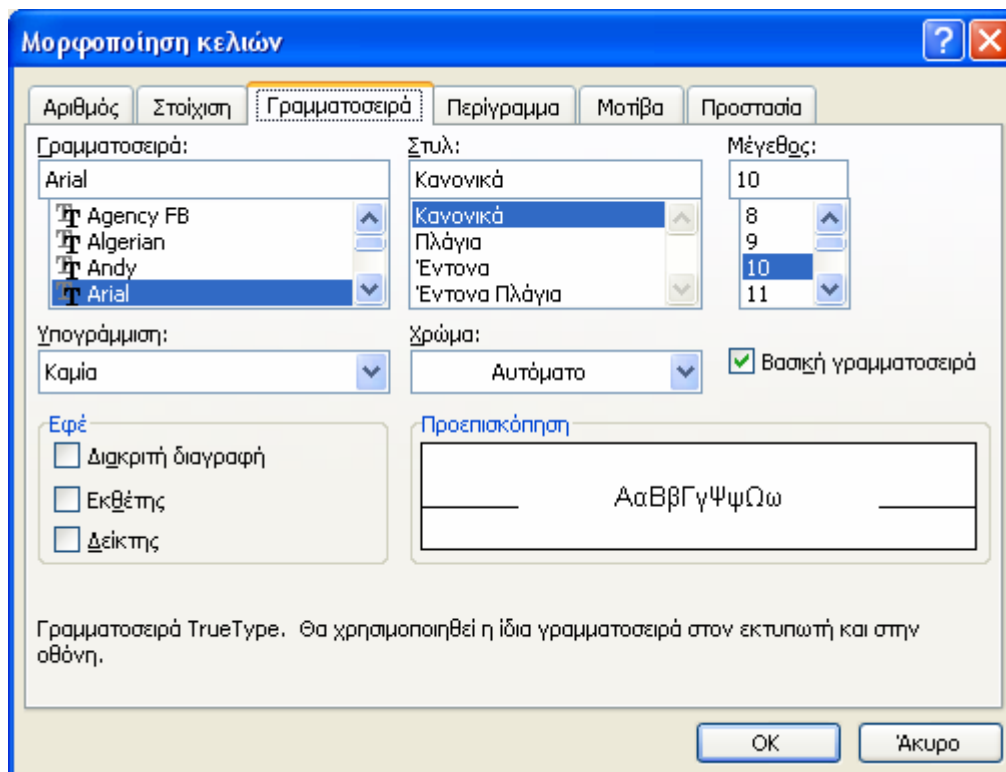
Μορφοποίηση κελιών

Αριθμός | Στοίχιση | Γραμματοσειρά | Περίγραμμα | Μοτίβα | Προστασία

Γραμματοσειρά:
Arial
Agency FB
Algerian
Andy
Arial

Στυλ:
Κανονικά
Κανονικά
Πλάγια
Έντονα
Έντονα Πλάγια

Μέγεθος:
10
8
9
10
11

Υπογράμμιση:
Καμία

Χρώμα:
Αυτόματο

Βασική γραμματοσειρά

Εφέ
Διακριτή διαγραφή
Εκθέτης
Δείκτης

Προεπισκόπηση
ΑαΒβΓγΨψΩω

Γραμματοσειρά TrueType. Θα χρησιμοποιηθεί η ίδια γραμματοσειρά στον εκτυπωτή και στην οθόνη.

OK
Άκυρο